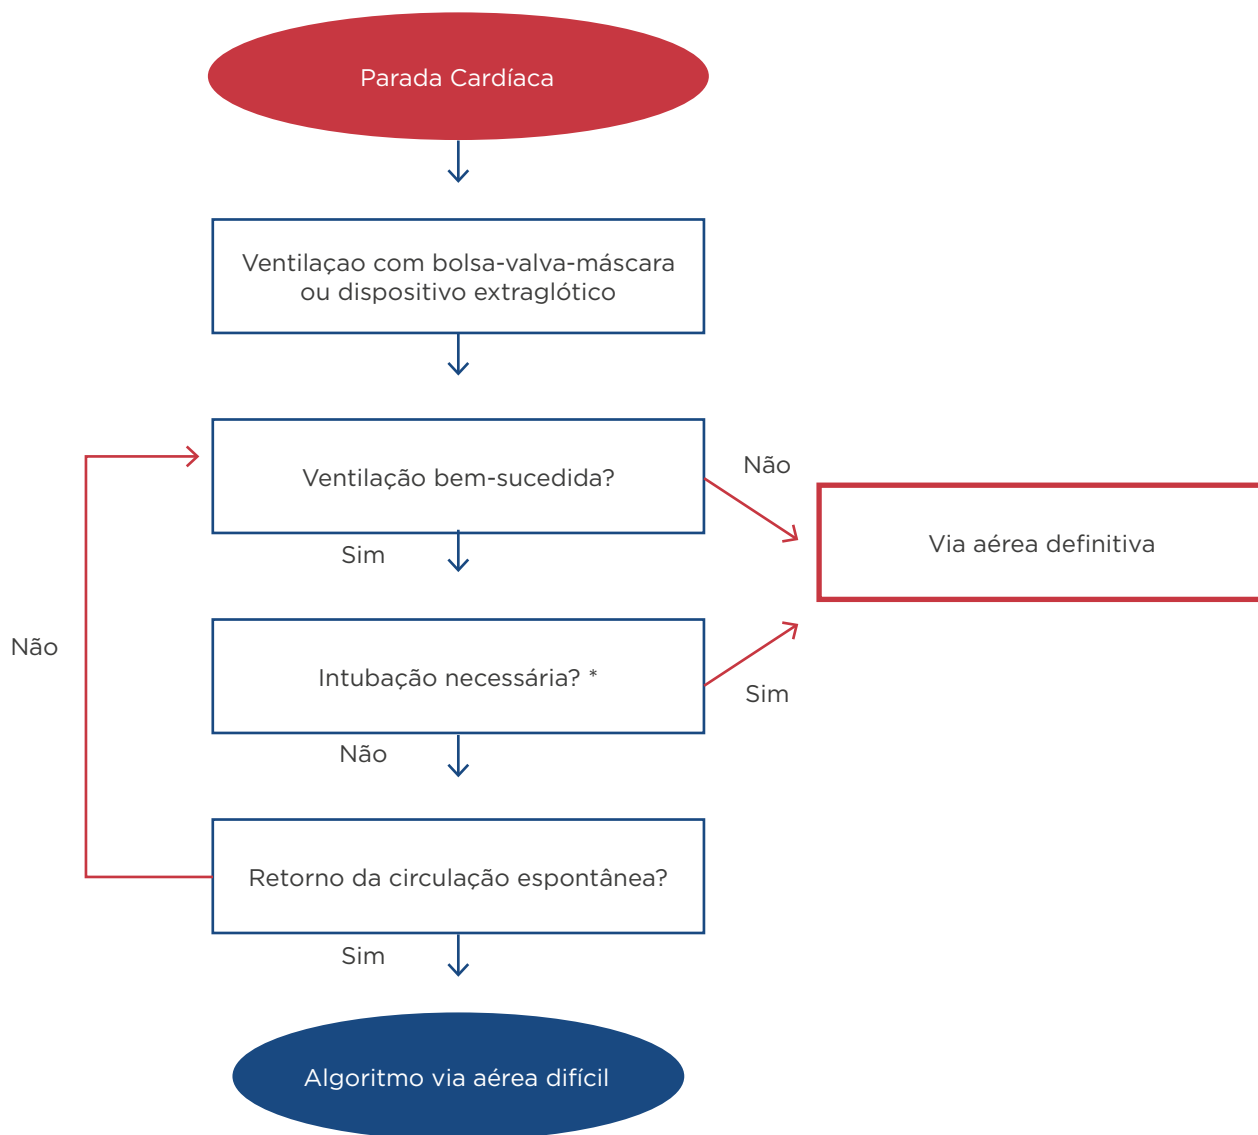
Parada Cardíaca

Ventilaçao com bolsa-valva-máscara ou dispositivo extraglótico

Ventilação bem-sucedida?

Não

Via aérea definitiva

Sim

Não

Intubação necessária? *

Sim

Não

Retorno da circulação espontânea?

Sim

Algoritmo via aérea difícil